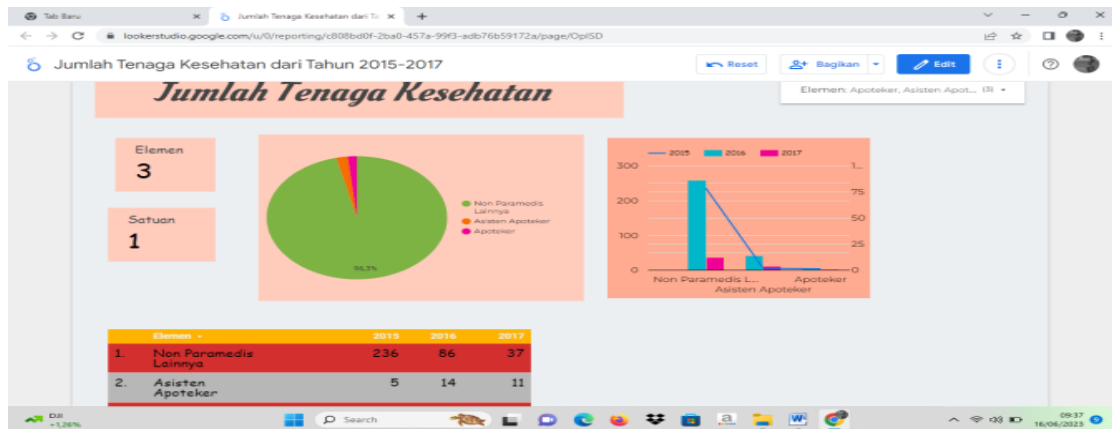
Tab Baru
Jumlah Tenaga Kesehatan dari Ta
lookerstudio.google.com/u/0/reporting/c808bd0f-2ba0-457a-99f3-adb76b59172a/page/OpISD
Jumlah Tenaga Kesehatan dari Tahun 2015-2017
Reset
Bagikan
Edit

Jumlah Tenaga Kesehatan
Elemen: Apoteker, Asisten Apot...

Elemen
3

Satuan
1

Non Paramedis Lainnya
Asisten Apoteker
Apoteker
96,3%

2015 2016 2017
300
200
100
0
1...
75
50
25
0
Non Paramedis L...
Asisten Apoteker
Apoteker

| | Elemen | 2015 | 2016 | 2017 |
|---|---|---|---|---|
| 1. | Non Paramedis Lainnya | 236 | 86 | 37 |
| 2. | Asisten Apoteker | 5 | 14 | 11 |

DJI
+1,26%
Search
09:37
16/06/2023